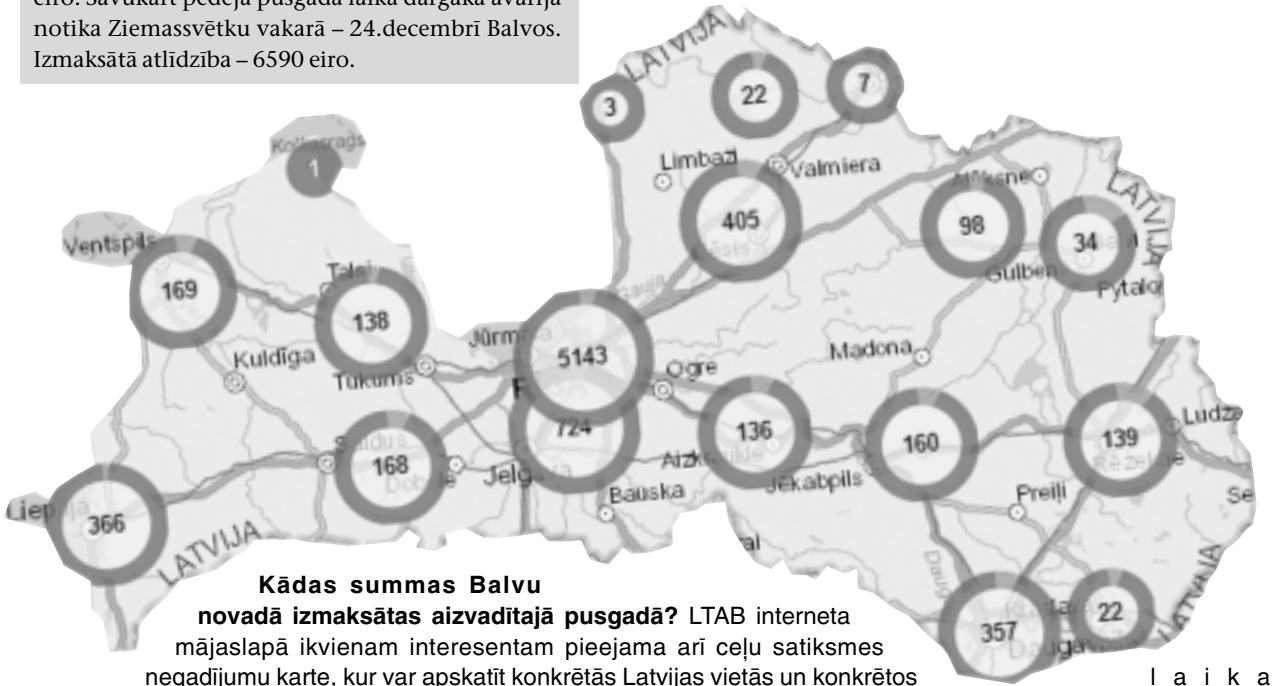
eiro. Savukārt pēdējā pusgada laikā dārgākā avārija notika Ziemassvētku vakarā – 24.decembrī Balvos. Izmaksātā atlīdzība – 6590 eiro.

LATVIJA
3
22
7
Kolkasrags
1
Limbaži
Valmiera
Alūksne
LATVIJA
405
98
34
Ventspils
Gulbene
Pytalovo
169
Talsi
138
Jūrmala
5143
Madona
Kuldīga
Tukums
Ogre
724
136
160
139
Ludza
Saldus
168
Jelgava
Aizkraukle
Jēkabpils
Rēzekne
Liepāja
366
Bauska
Preiļi
LATVIJA
357
22
Daugavpils
LATVIJA

Kādas summas Balvu novadā izmaksātas aizvadītajā pusgadā? LTAB interneta mājaslapā ikvienam interesentam pieejama arī ceļu satiksmes negadījumu karte, kur var apskatīt konkrētās Latvijas vietās un konkrētos laika